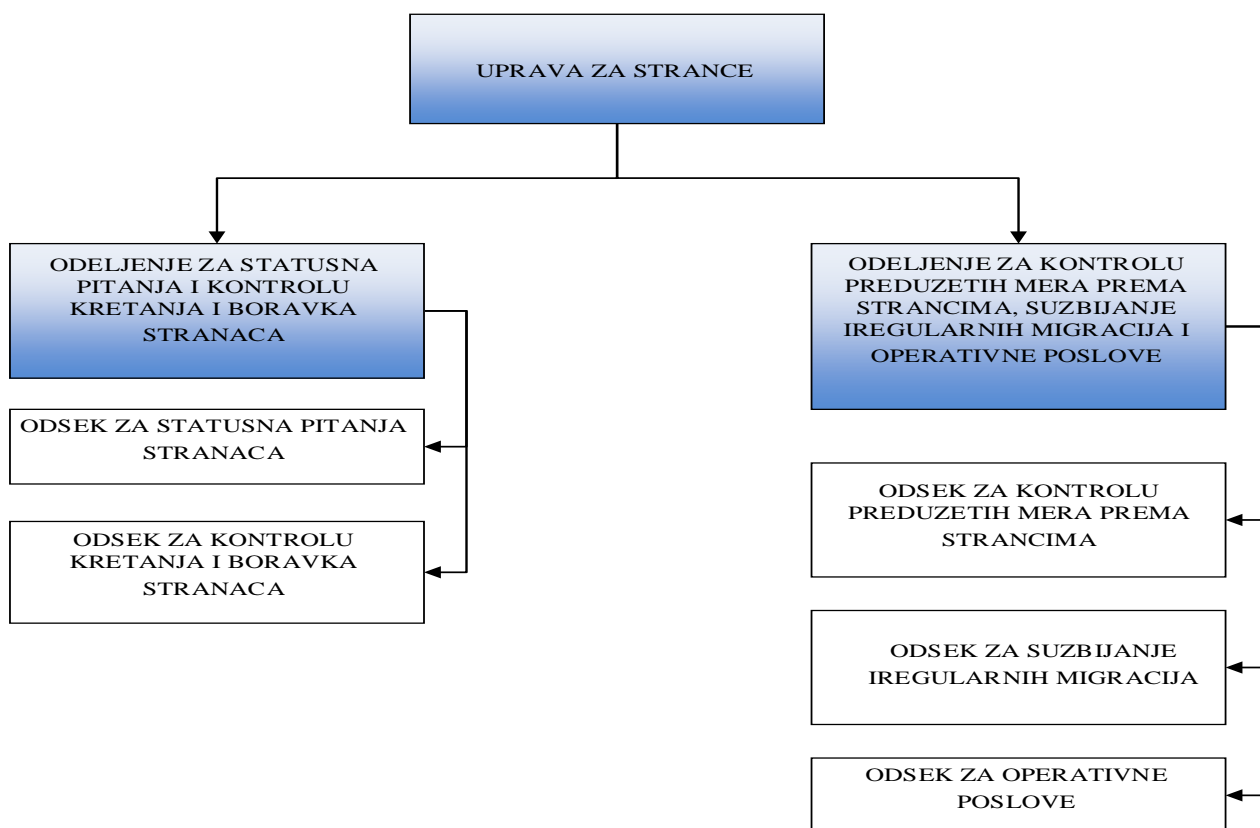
UPRAVA ZA STRANCE

ODELJENJE ZA STATUSNA PITANJA I KONTROLU KRETANJA I BORAVKA STRANACA

ODSEK ZA STATUSNA PITANJA STRANACA

ODSEK ZA KONTROLU KRETANJA I BORAVKA STRANACA

ODELJENJE ZA KONTROLU PREDUZETIH MERA PREMA STRANCIMA, SUZBIJANJE IREGULARNIH MIGRACIJA I OPERATIVNE POSLOVE

ODSEK ZA KONTROLU PREDUZETIH MERA PREMA STRANCIMA

ODSEK ZA SUZBIJANJE IREGULARNIH MIGRACIJA

ODSEK ZA OPERATIVNE POSLOVE